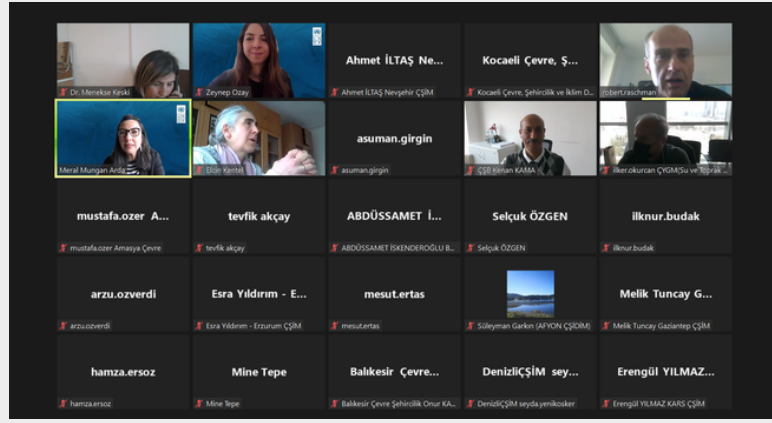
Dr. Menekse Keski

Zeynep Ozay

Ahmet İLTAŞ Ne...
Ahmet İLTAŞ Nevşehir ÇŞİM

Kocaeli Çevre, Ş...
Kocaeli Çevre, Şehircilik ve İklim D...

robert.raschman

Meral Mungan Arda

Ebru Kentel

asuman.girgin
asuman.girgin

ÇŞB Kenan KAMA

ilker.okurcan ÇYGM(Su ve Toprak ...

mustafa.ozer A...
mustafa.ozer Amasya Çevre

tevfik akçay
tevfik akçay

ABDÜSSAMET İ...
ABDÜSSAMET İSKENDEROĞLU B...

Selçuk ÖZGEN
Selçuk ÖZGEN

ilknur.budak
ilknur.budak

arzu.ozverdi
arzu.ozverdi

Esra Yıldırım - E...
Esra Yıldırım - Erzurum ÇŞİM

mesut.ertas
mesut.ertas

Süleyman Garkın (AFYON ÇŞİDİM)

Melik Tuncay G...
Melik Tuncay Gaziantep ÇŞİM

hamza.ersoz
hamza.ersoz

Mine Tepe
Mine Tepe

Balıkesir Çevre...
Balıkesir Çevre Şehircilik Onur KA...

DenizliÇŞİM sey...
DenizliÇŞİM seyda.yenikosker

Erengül YILMAZ...
Erengül YILMAZ KARS ÇŞİM